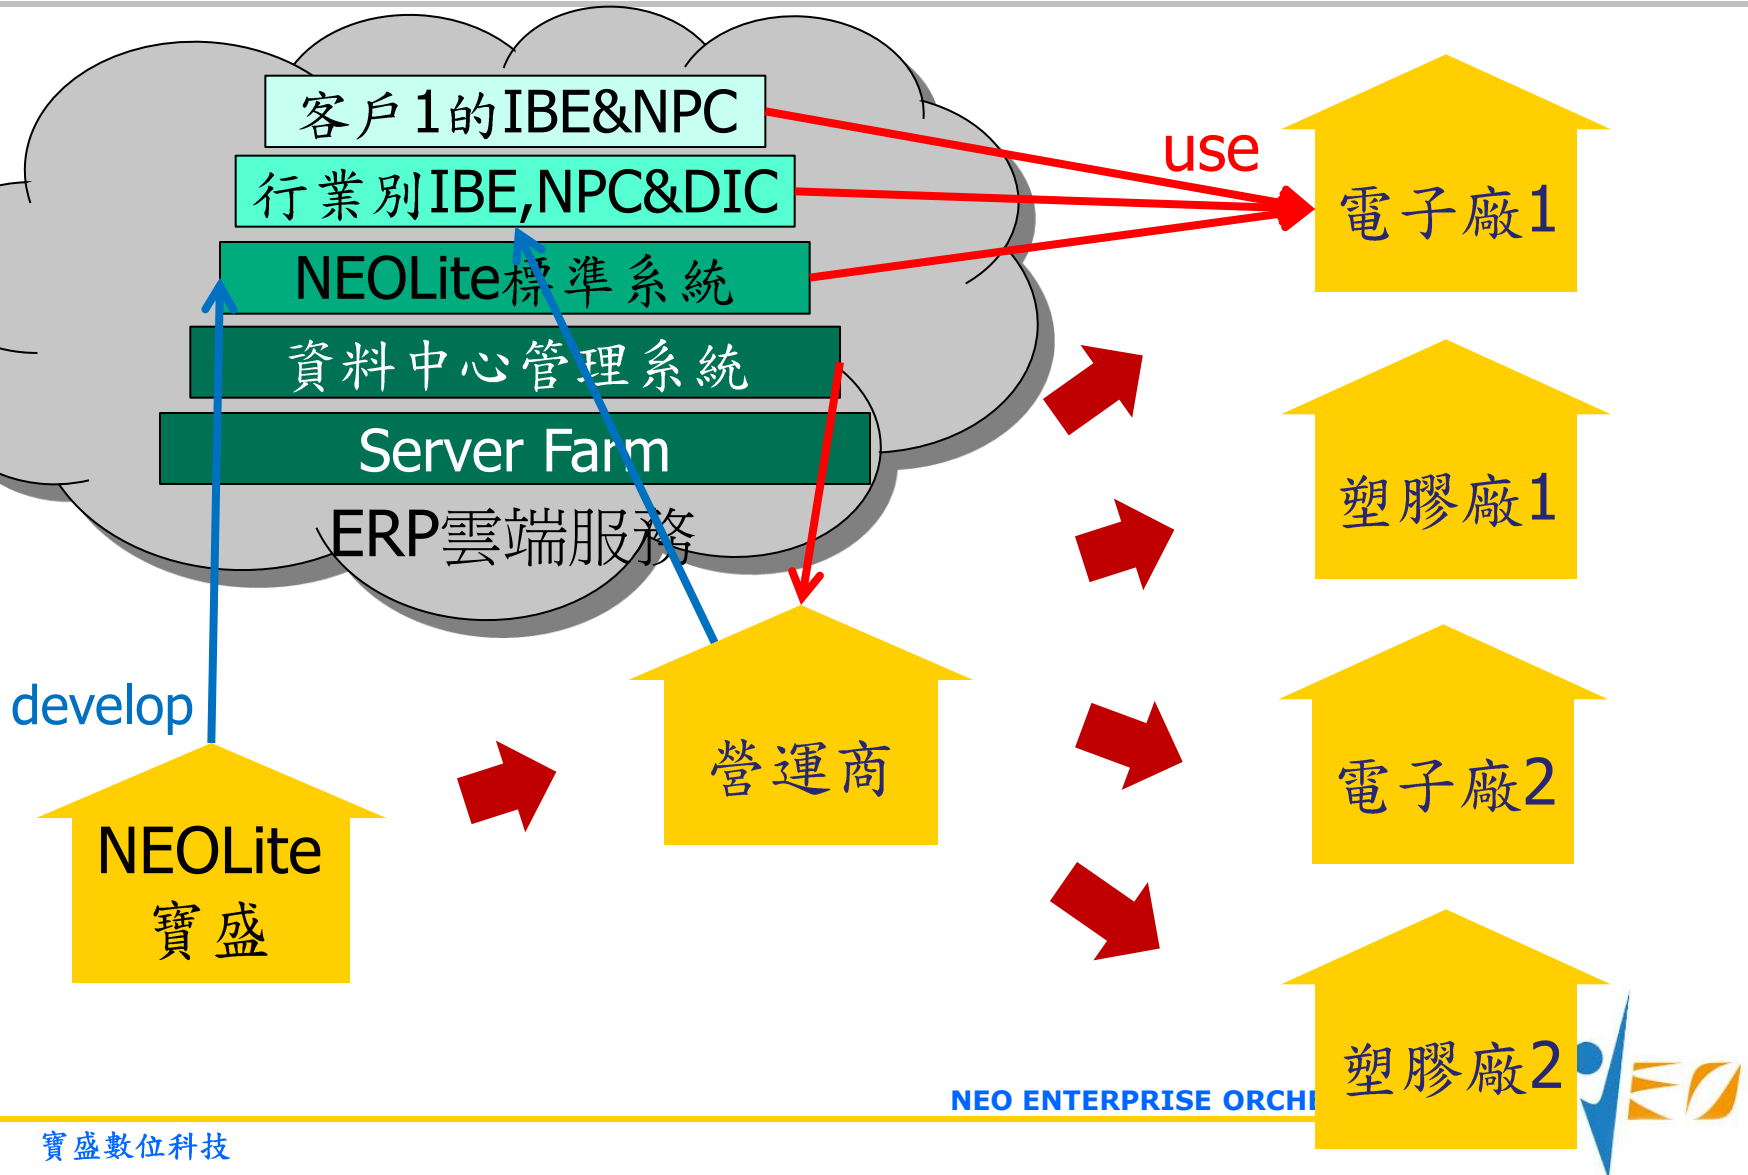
客戶1的IBE&NPC

行業別IBE,NPC&DIC

NEOLite標準系統

資料中心管理系統

Server Farm

ERP雲端服務

use

電子廠1

塑膠廠1

電子廠2

塑膠廠2

develop

NEOLite
寶盛

營運商

NEO ENTERPRISE ORCHI

寶盛數位科技